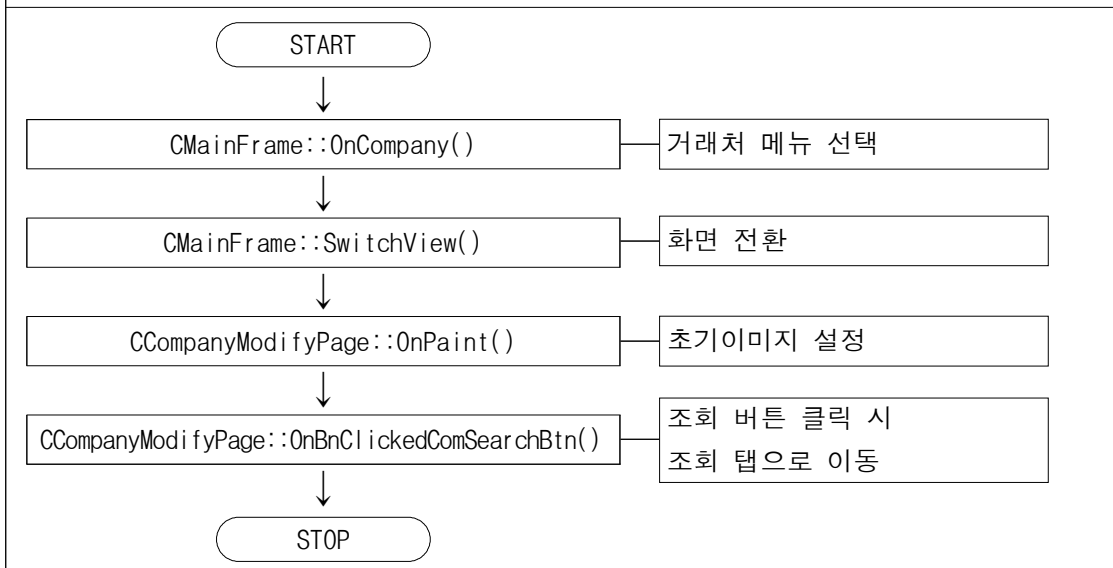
START

CMainFrame::OnCompany()

거래처 메뉴 선택

CMainFrame::SwitchView()

화면 전환

CCompanyModifyPage::OnPaint()

초기이미지 설정

CCompanyModifyPage::OnBnClickedComSearchBtn()

조회 버튼 클릭 시
조회 탭으로 이동

STOP